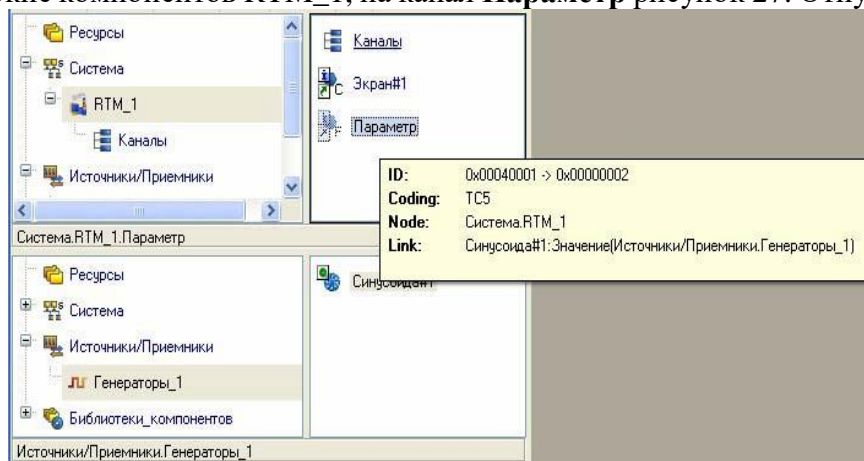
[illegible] компонентов RTM_1, на канал Параметр рисунок 27. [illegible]

Ресурсы
Система
RTM_1
Каналы
Источники/Приемники

Каналы
Экран#1
Параметр

Система.RTM_1.Параметр

| ID: | 0x00040001 -> 0x00000002 |
|---|---|
| Coding: | TC5 |
| Node: | Система.RTM_1 |
| Link: | Синусоида#1:Значение(Источники/Приемники.Генераторы_1) |

Ресурсы
Система
Источники/Приемники
Генераторы_1
Библиотеки_компонентов

Синусоида#1

Источники/Приемники.Генераторы_1